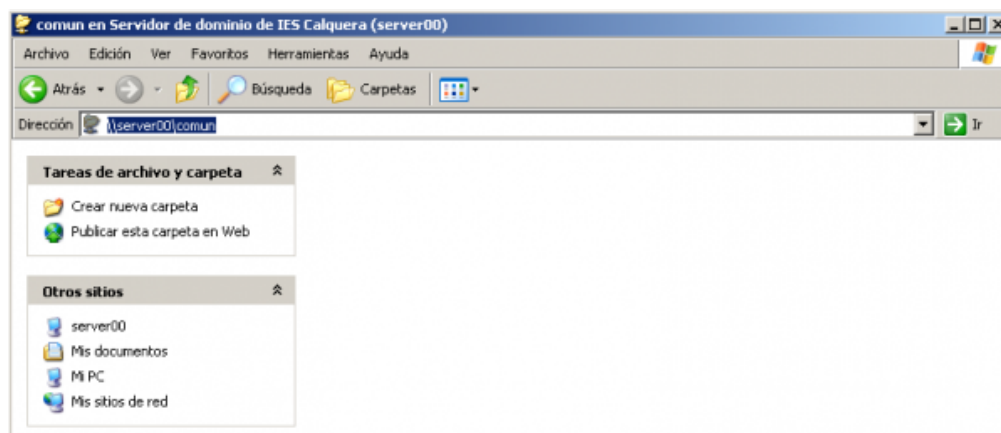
comun en Servidor de dominio de IES Calquera (server00)

Archivo Edición Ver Favoritos Herramientas Ayuda

Atrás Búsqueda Carpetas

Dirección \\server00\comun Ir

Tareas de archivo y carpeta

Crear nueva carpeta

Publicar esta carpeta en Web

Otros sitios

server00

Mis documentos

Mi PC

Mis sitios de red